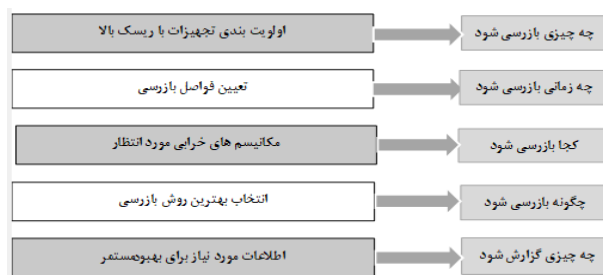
چه چیزی بازرسی شود
اولویت بندی تجهیزات با ریسک بالا

چه زمانی بازرسی شود
تعیین فواصل بازرسی

کجا بازرسی شود
مکانیسم های خرابی مورد انتظار

چگونه بازرسی شود
انتخاب بهترین روش بازرسی

چه چیزی گزارش شود
اطلاعات مورد نیاز برای بهبودمستمر